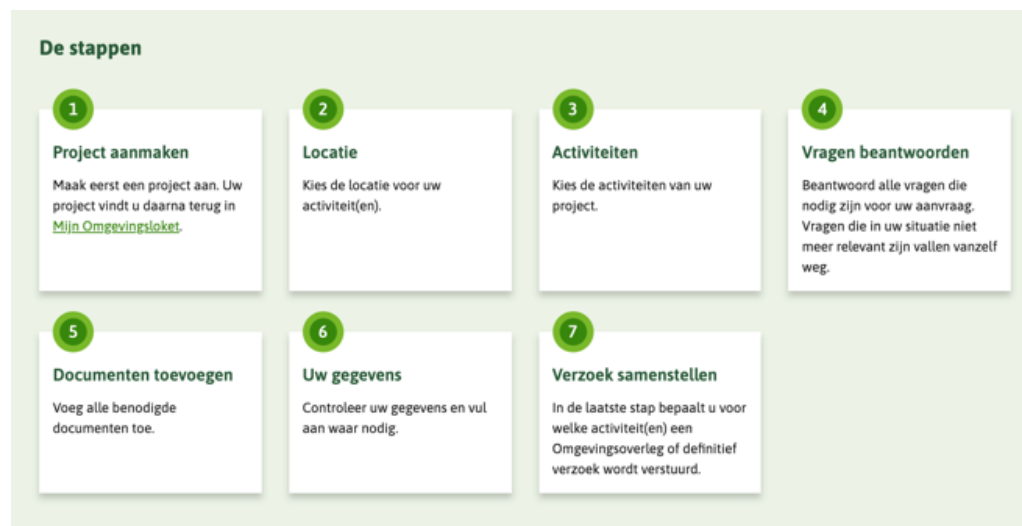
De stappen

1

Project aanmaken

Maak eerst een project aan. Uw project vindt u daarna terug in Mijn Omgevingsloket.

2

Locatie

Kies de locatie voor uw activiteit(en).

3

Activiteiten

Kies de activiteiten van uw project.

4

Vragen beantwoorden

Beantwoord alle vragen die nodig zijn voor uw aanvraag. Vragen die in uw situatie niet meer relevant zijn vallen vanzelf weg.

5

Documenten toevoegen

Voeg alle benodigde documenten toe.

6

Uw gegevens

Controleer uw gegevens en vul aan waar nodig.

7

Verzoek samenstellen

In de laatste stap bepaalt u voor welke activiteit(en) een Omgevingsoverleg of definitief verzoek wordt verstuurd.